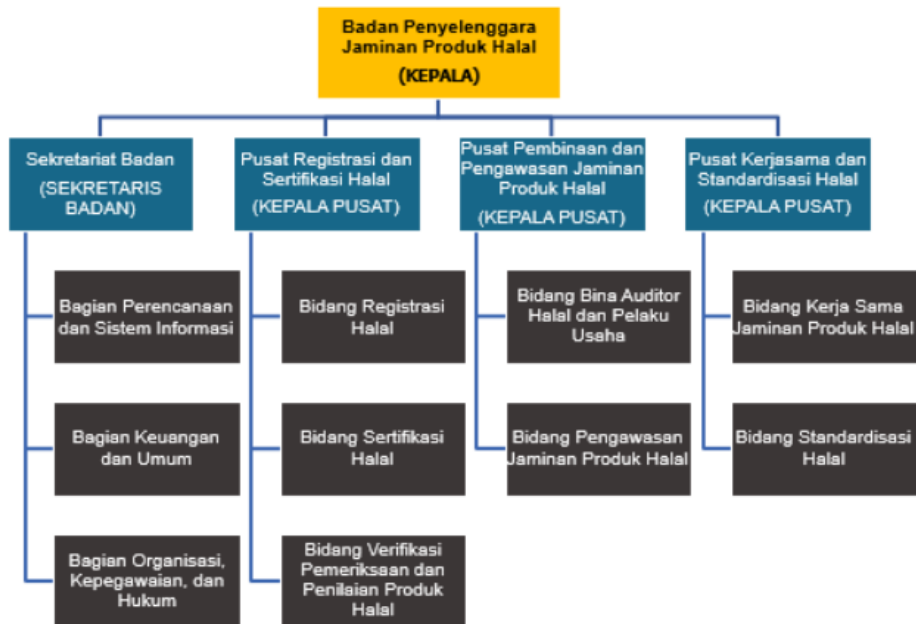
Badan Penyelenggara Jaminan Produk Halal
(KEPALA)

Sekretariat Badan
(SEKRETARIS BADAN)

Bagian Perencanaan dan Sistem Informasi

Bagian Keuangan dan Umum

Bagian Organisasi, Kepegawaian, dan Hukum

Pusat Registrasi dan Sertifikasi Halal
(KEPALA PUSAT)

Bidang Registrasi Halal

Bidang Sertifikasi Halal

Bidang Verifikasi Pemeriksaan dan Penilaian Produk Halal

Pusat Pembinaan dan Pengawasan Jaminan Produk Halal
(KEPALA PUSAT)

Bidang Bina Auditor Halal dan Pelaku Usaha

Bidang Pengawasan Jaminan Produk Halal

Pusat Kerjasama dan Standardisasi Halal
(KEPALA PUSAT)

Bidang Kerja Sama Jaminan Produk Halal

Bidang Standardisasi Halal